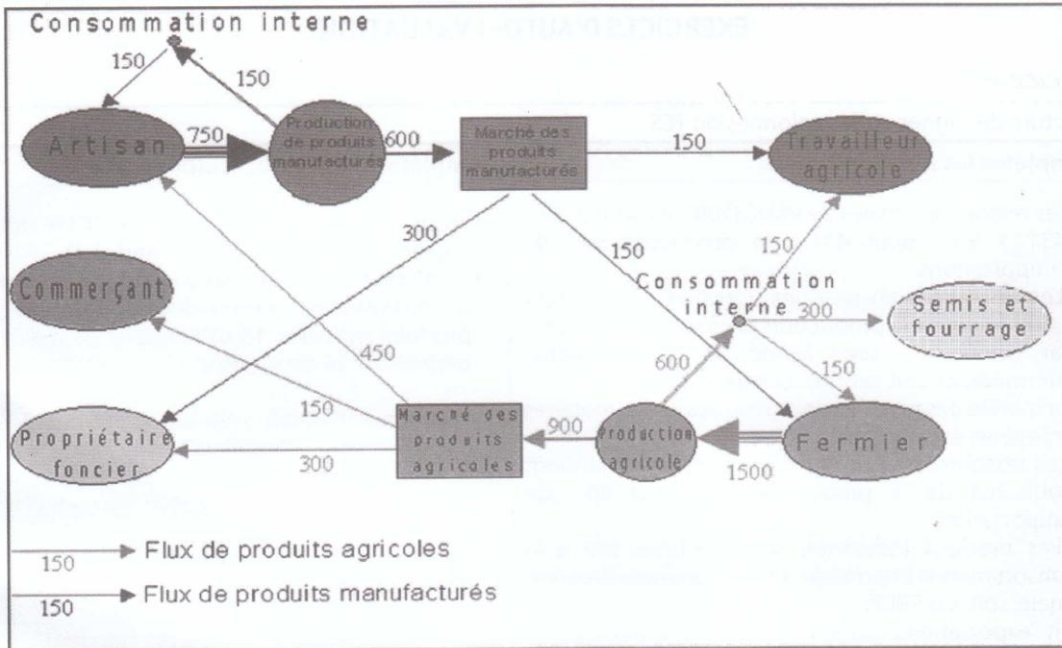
Consommation interne

150

150

Artisan

750

Production de produits manufacturés

600

Marché des produits manufacturés

150

Travailleur agricole

300

150

150

Consommation interne

Commerçant

300

Semis et fourrage

450

600

150

150

Propriétaire foncier

Marché des produits agricoles

900

Production agricole

Fermier

300

1500

150 Flux de produits agricoles

150 Flux de produits manufacturés